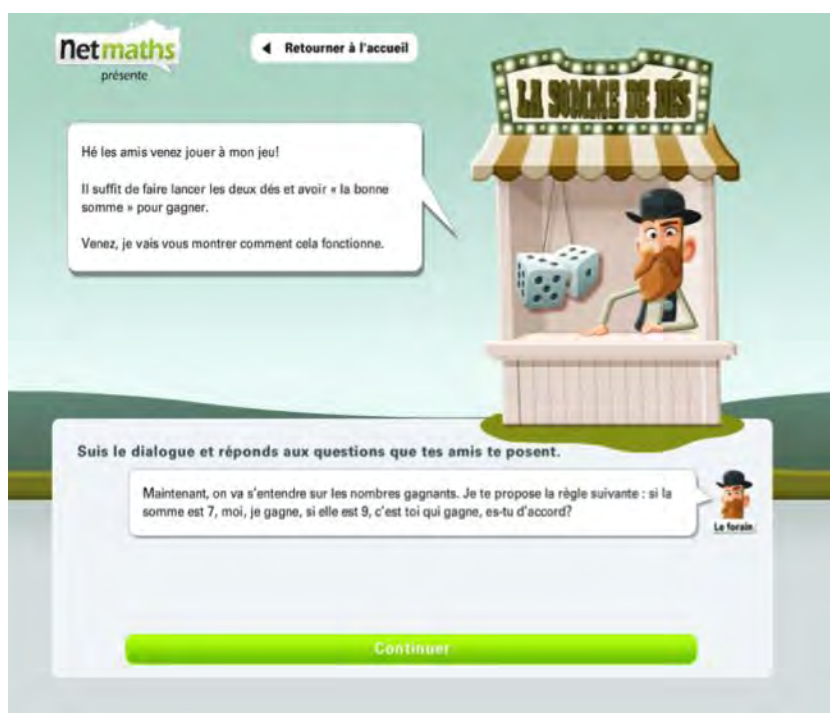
netmaths
présente

Retourner à l'accueil

LA SOMME DE DÉS

Hé les amis venez jouer à mon jeu!

Il suffit de faire lancer les deux dés et avoir « la bonne somme » pour gagner.

Venez, je vais vous montrer comment cela fonctionne.

Suis le dialogue et réponds aux questions que tes amis te posent.

Maintenant, on va s'entendre sur les nombres gagnants. Je te propose la règle suivante : si la somme est 7, moi, je gagne, si elle est 9, c'est toi qui gagne, es-tu d'accord?

Le forain

Continuer